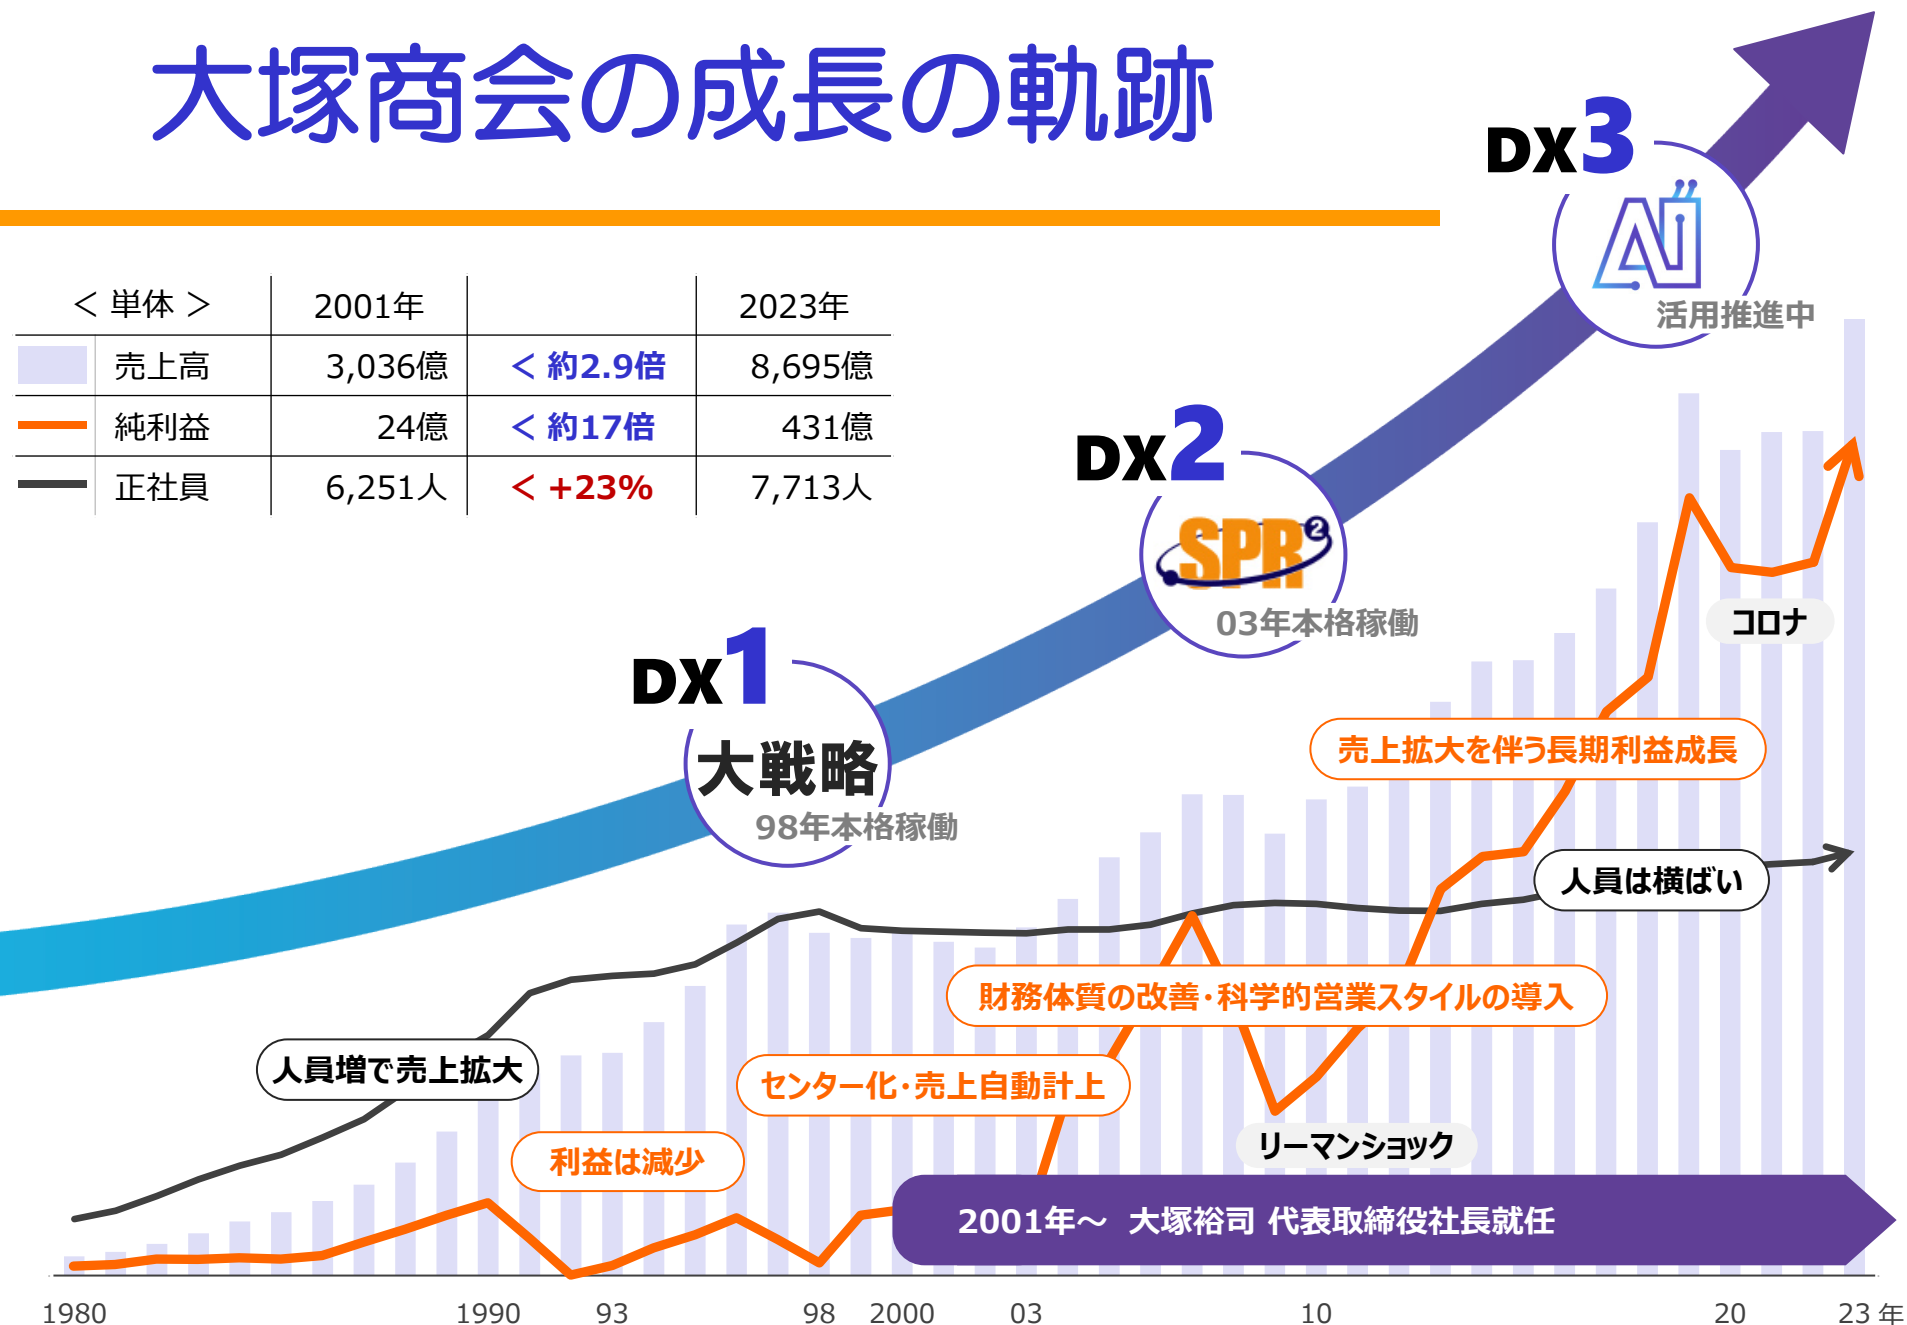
大塚商会の成長の軌跡

| ＜単体＞ | | 2001年 | | 2023年 |
|---|---|---|---|---|
| | 売上高 | 3,036億 | ＜約2.9倍 | 8,695億 |
| | 純利益 | 24億 | ＜約17倍 | 431億 |
| | 正社員 | 6,251人 | ＜+23% | 7,713人 |

DX3
AI
活用推進中

DX2
SPR
03年本格稼働

DX1
大戦略
98年本格稼働

コロナ
売上拡大を伴う長期利益成長
人員は横ばい
財務体質の改善・科学的営業スタイルの導入
人員増で売上拡大
センター化・売上自動計上
利益は減少
リーマンショック
2001年～ 大塚裕司 代表取締役社長就任

1980 1990 93 98 2000 03 10 20 23年